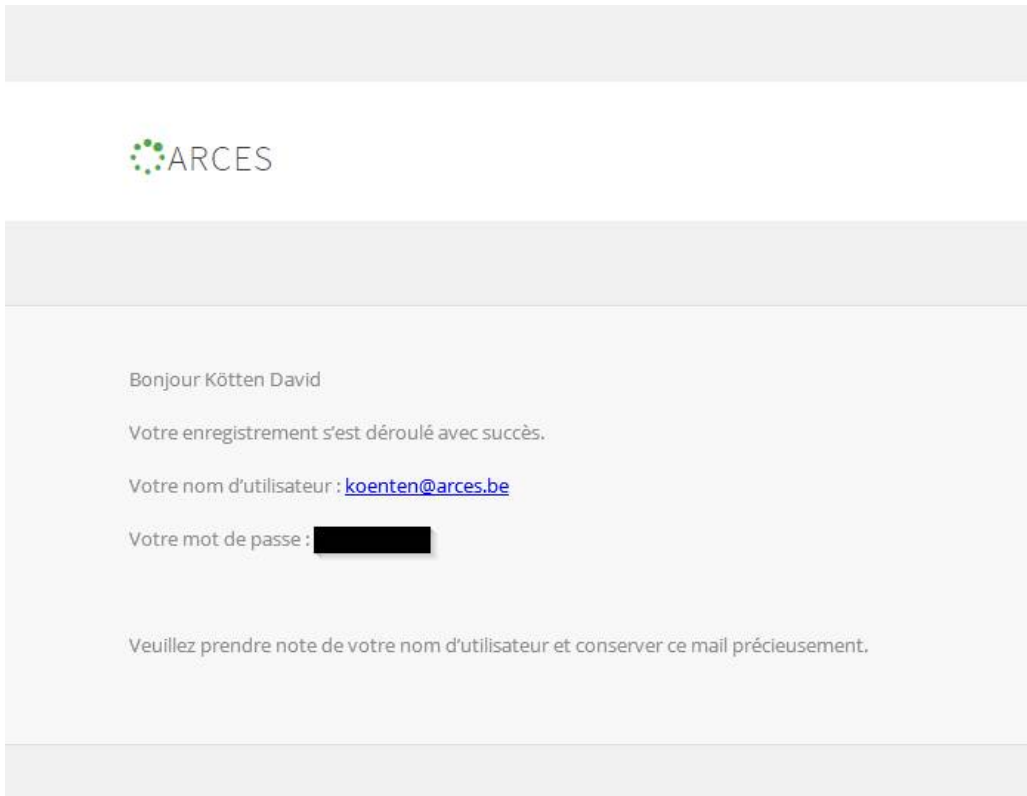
ARCES

Bonjour Kötten David

Votre enregistrement s'est déroulé avec succès.

Votre nom d'utilisateur : koenten@arces.be

Votre mot de passe : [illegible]

Veuillez prendre note de votre nom d'utilisateur et conserver ce mail précieusement.